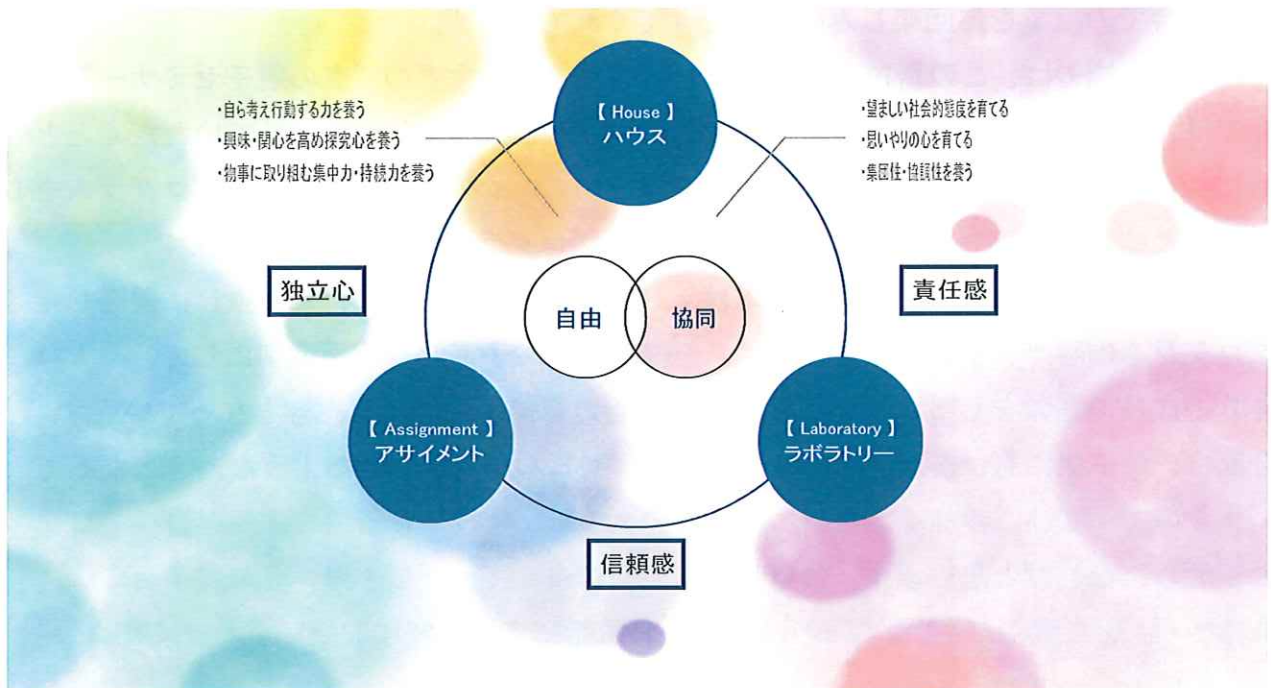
・自ら考え行動する力を養う
・興味・関心を高め探究心を養う
・物事に取り組む集中力・持続力を養う

【 House 】
ハウス

・望ましい社会的態度を育てる
・思いやりの心を育てる
・集団性・協調性を養う

独立心

自由

協同

責任感

【 Assignment 】
アサイメント

【 Laboratory 】
ラボラトリー

信頼感